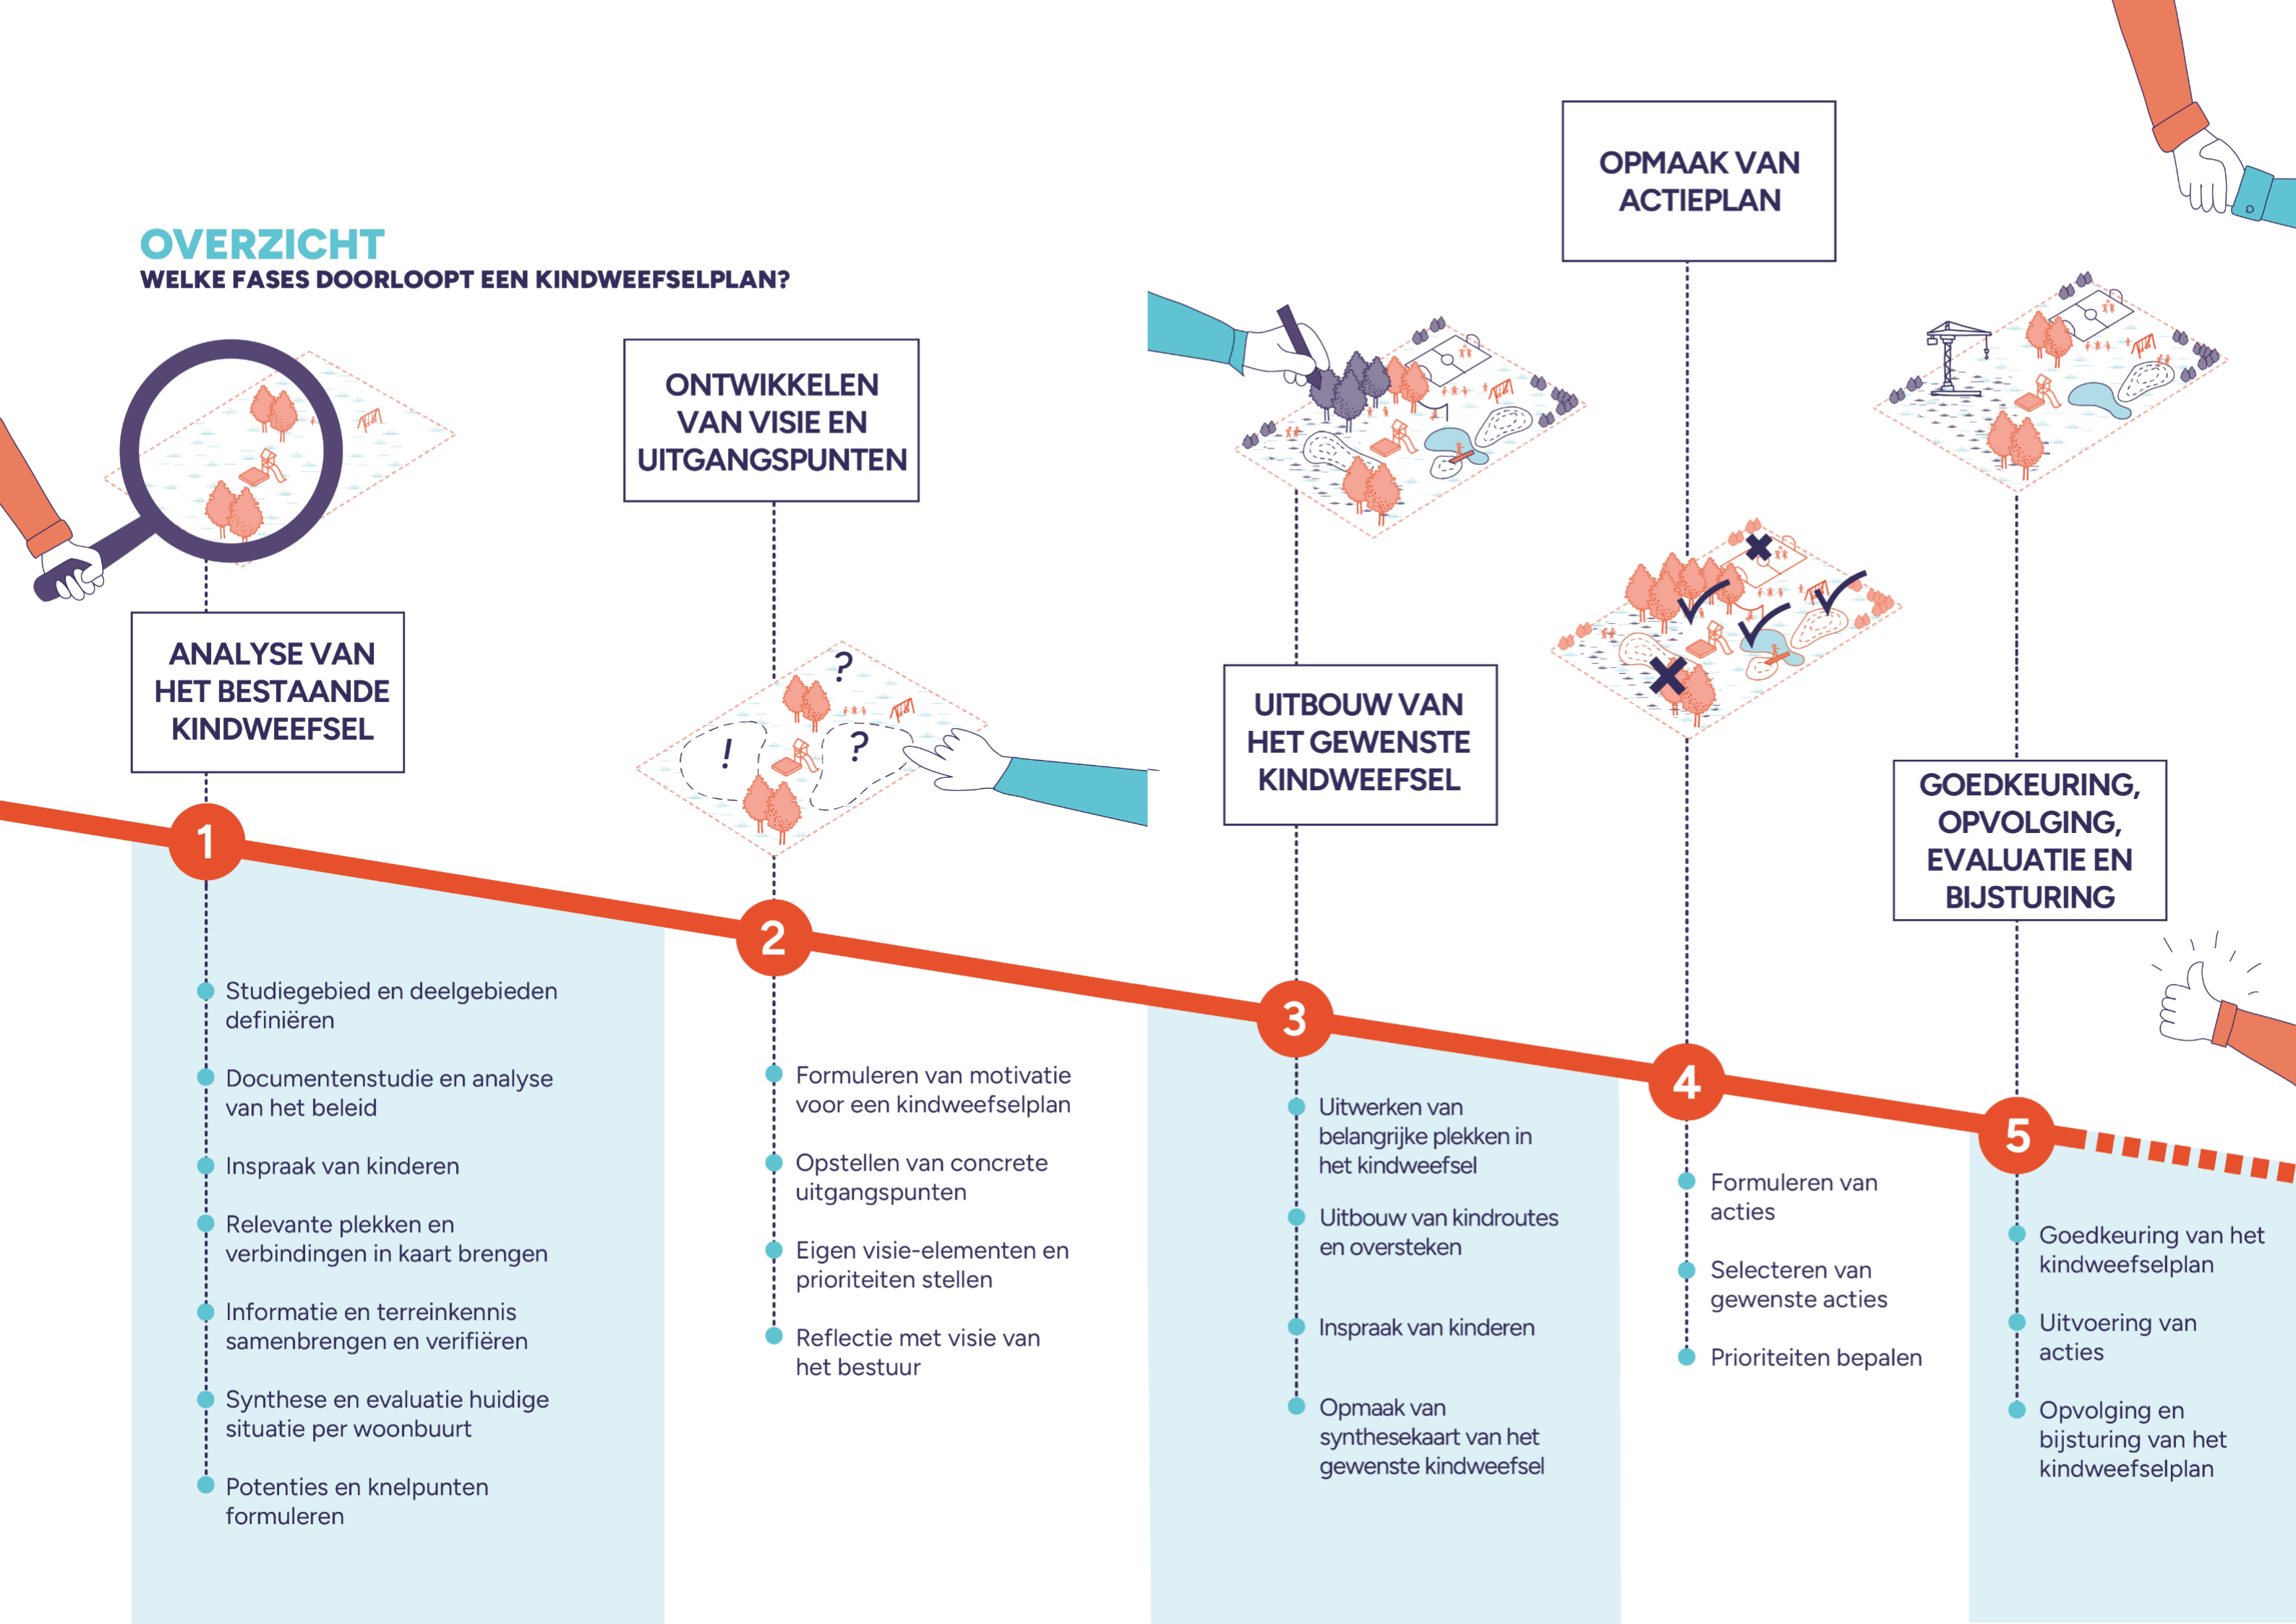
OVERZICHT
WELKE FASES DOORLOOPT EEN KINDWEEFSELPLAN?

ANALYSE VAN HET BESTAANDE KINDWEEFSEL

1

Studiegebied en deelgebieden definiëren

Documentenstudie en analyse van het beleid

Inspraak van kinderen

Relevante plekken en verbindingen in kaart brengen

Informatie en terreinkennis samenbrengen en verifiëren

Synthese en evaluatie huidige situatie per woonbuurt

Potenties en knelpunten formuleren

ONTWIKKELEN VAN VISIE EN UITGANGSPUNTEN

?

!

?

2

Formuleren van motivatie voor een kindweefselplan

Opstellen van concrete uitgangspunten

Eigen visie-elementen en prioriteiten stellen

Reflectie met visie van het bestuur

UITBOUW VAN HET GEWENSTE KINDWEEFSEL

3

Uitwerken van belangrijke plekken in het kindweefsel

Uitbouw van kindroutes en oversteken

Inspraak van kinderen

Opmaak van synthesekaart van het gewenste kindweefsel

OPMAAK VAN ACTIEPLAN

4

Formuleren van acties

Selecteren van gewenste acties

Prioriteiten bepalen

GOEDKEURING, OPVOLGING, EVALUATIE EN BIJSTURING

5

Goedkeuring van het kindweefselplan

Uitvoering van acties

Opvolging en bijsturing van het kindweefselplan